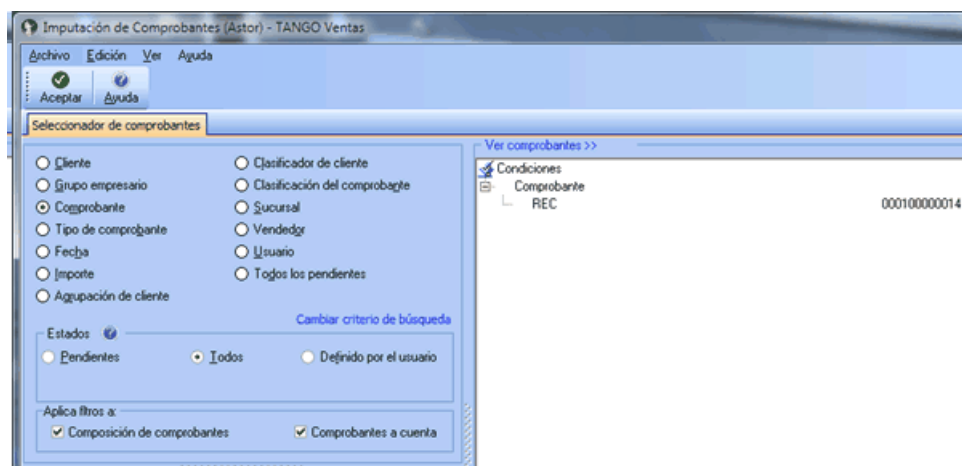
Imputación de Comprobantes (Astor) - TANGO Ventas

Archivo Edición Ver Ayuda

Aceptar Ayuda

Seleccionador de comprobantes

Cliente
Grupo empresario
Comprobante
Tipo de comprobante
Fecha
Importe
Agrupación de cliente

Clasificador de cliente
Clasificación del comprobante
Sucursal
Vendedor
Usuario
Todos los pendientes

Cambiar criterio de búsqueda

Estados

Pendientes
Todos
Definido por el usuario

Aplica filtros a:

Composición de comprobantes
Comprobantes a cuenta

Ver comprobantes >>

Condiciones
Comprobante
REC 000100000014